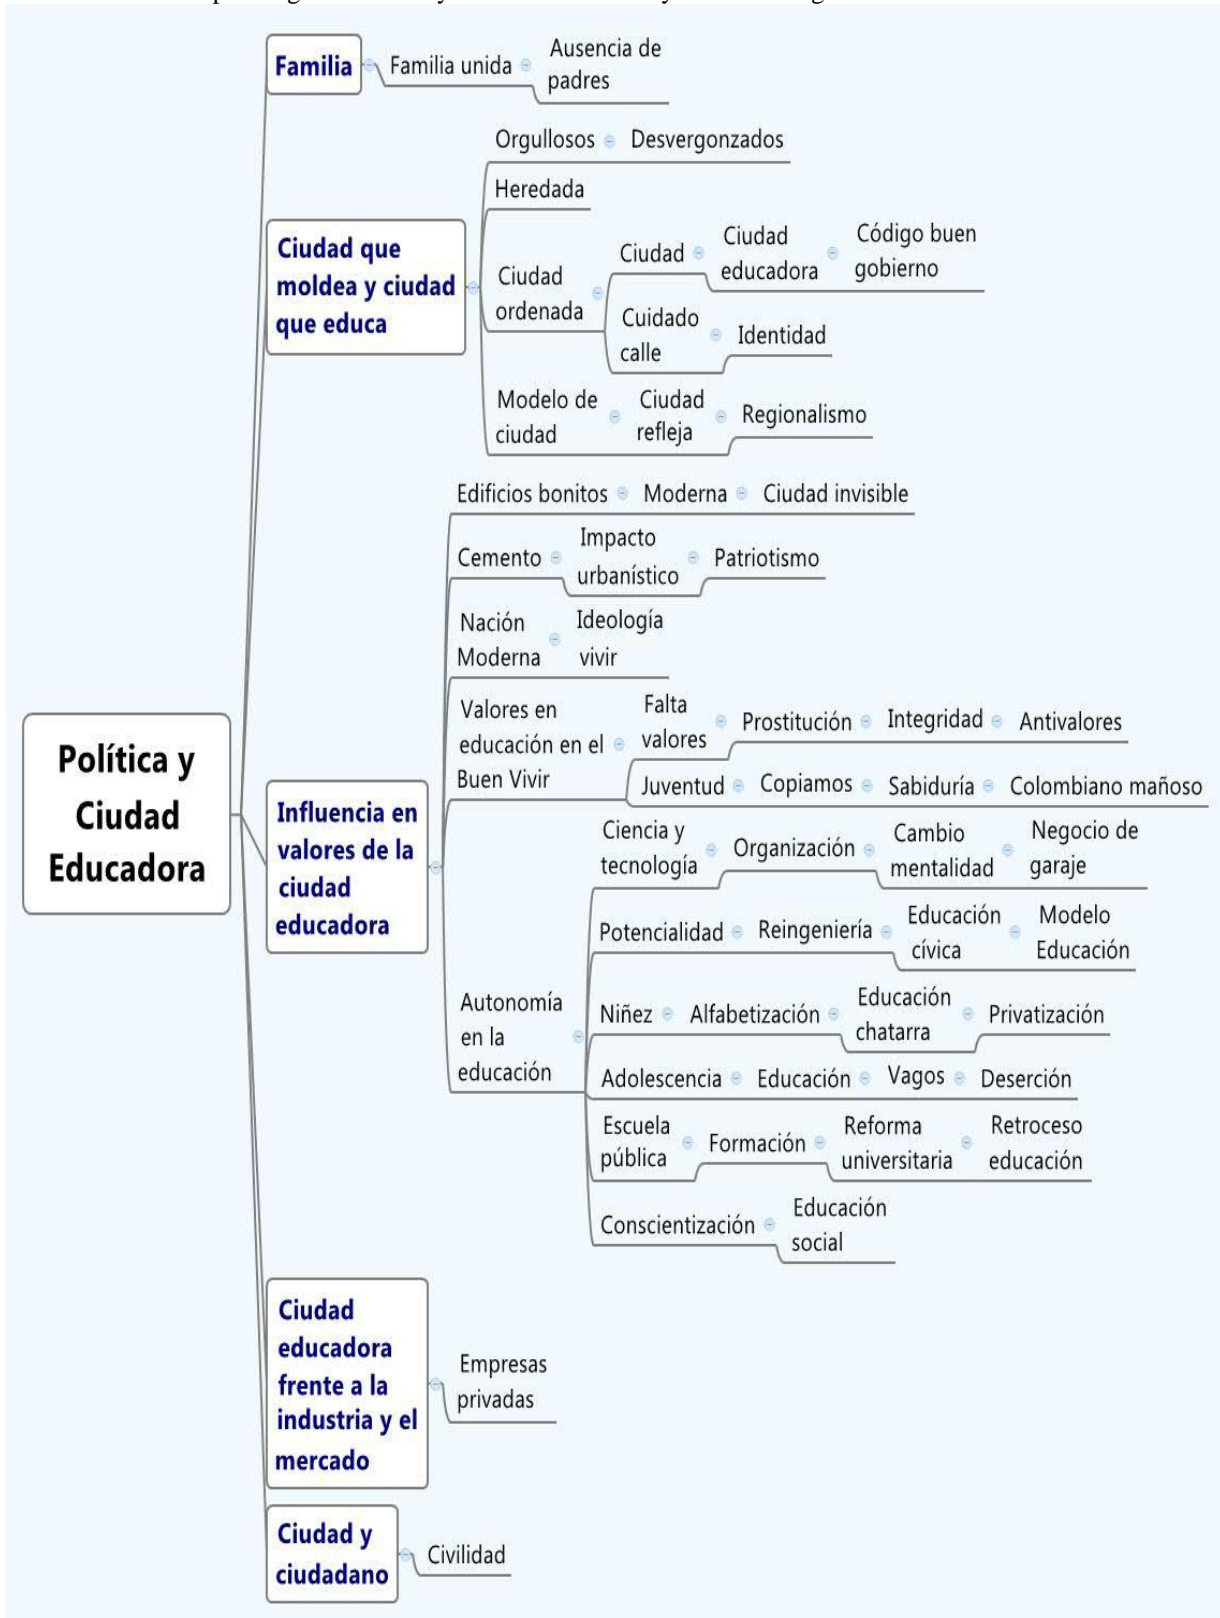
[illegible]

Política y Ciudad Educadora

Familia
Familia unida
Ausencia de padres

Ciudad que moldea y ciudad que educa
Orgullosos
Desvergonzados
Heredada
Ciudad ordenada
Ciudad
Ciudad educadora
Código buen gobierno
Cuidado calle
Identidad
Modelo de ciudad
Ciudad refleja
Regionalismo

Influencia en valores de la ciudad educadora
Edificios bonitos
Moderna
Ciudad invisible
Cemento
Impacto urbanístico
Patriotismo
Nación Moderna
Ideología vivir
Valores en educación en el Buen Vivir
Falta valores
Prostitución
Integridad
Antivalores
Juventud
Copiamos
Sabiduría
Colombiano mañoso
Autonomía en la educación
Ciencia y tecnología
Organización
Cambio mentalidad
Negocio de garaje
Potencialidad
Reingeniería
Educación cívica
Modelo Educación
Niñez
Alfabetización
Educación chatarra
Privatización
Adolescencia
Educación
Vagos
Deserción
Escuela pública
Formación
Reforma universitaria
Retroceso educación
Conscientización
Educación social

Ciudad educadora frente a la industria y el mercado
Empresas privadas

Ciudad y ciudadano
Civilidad